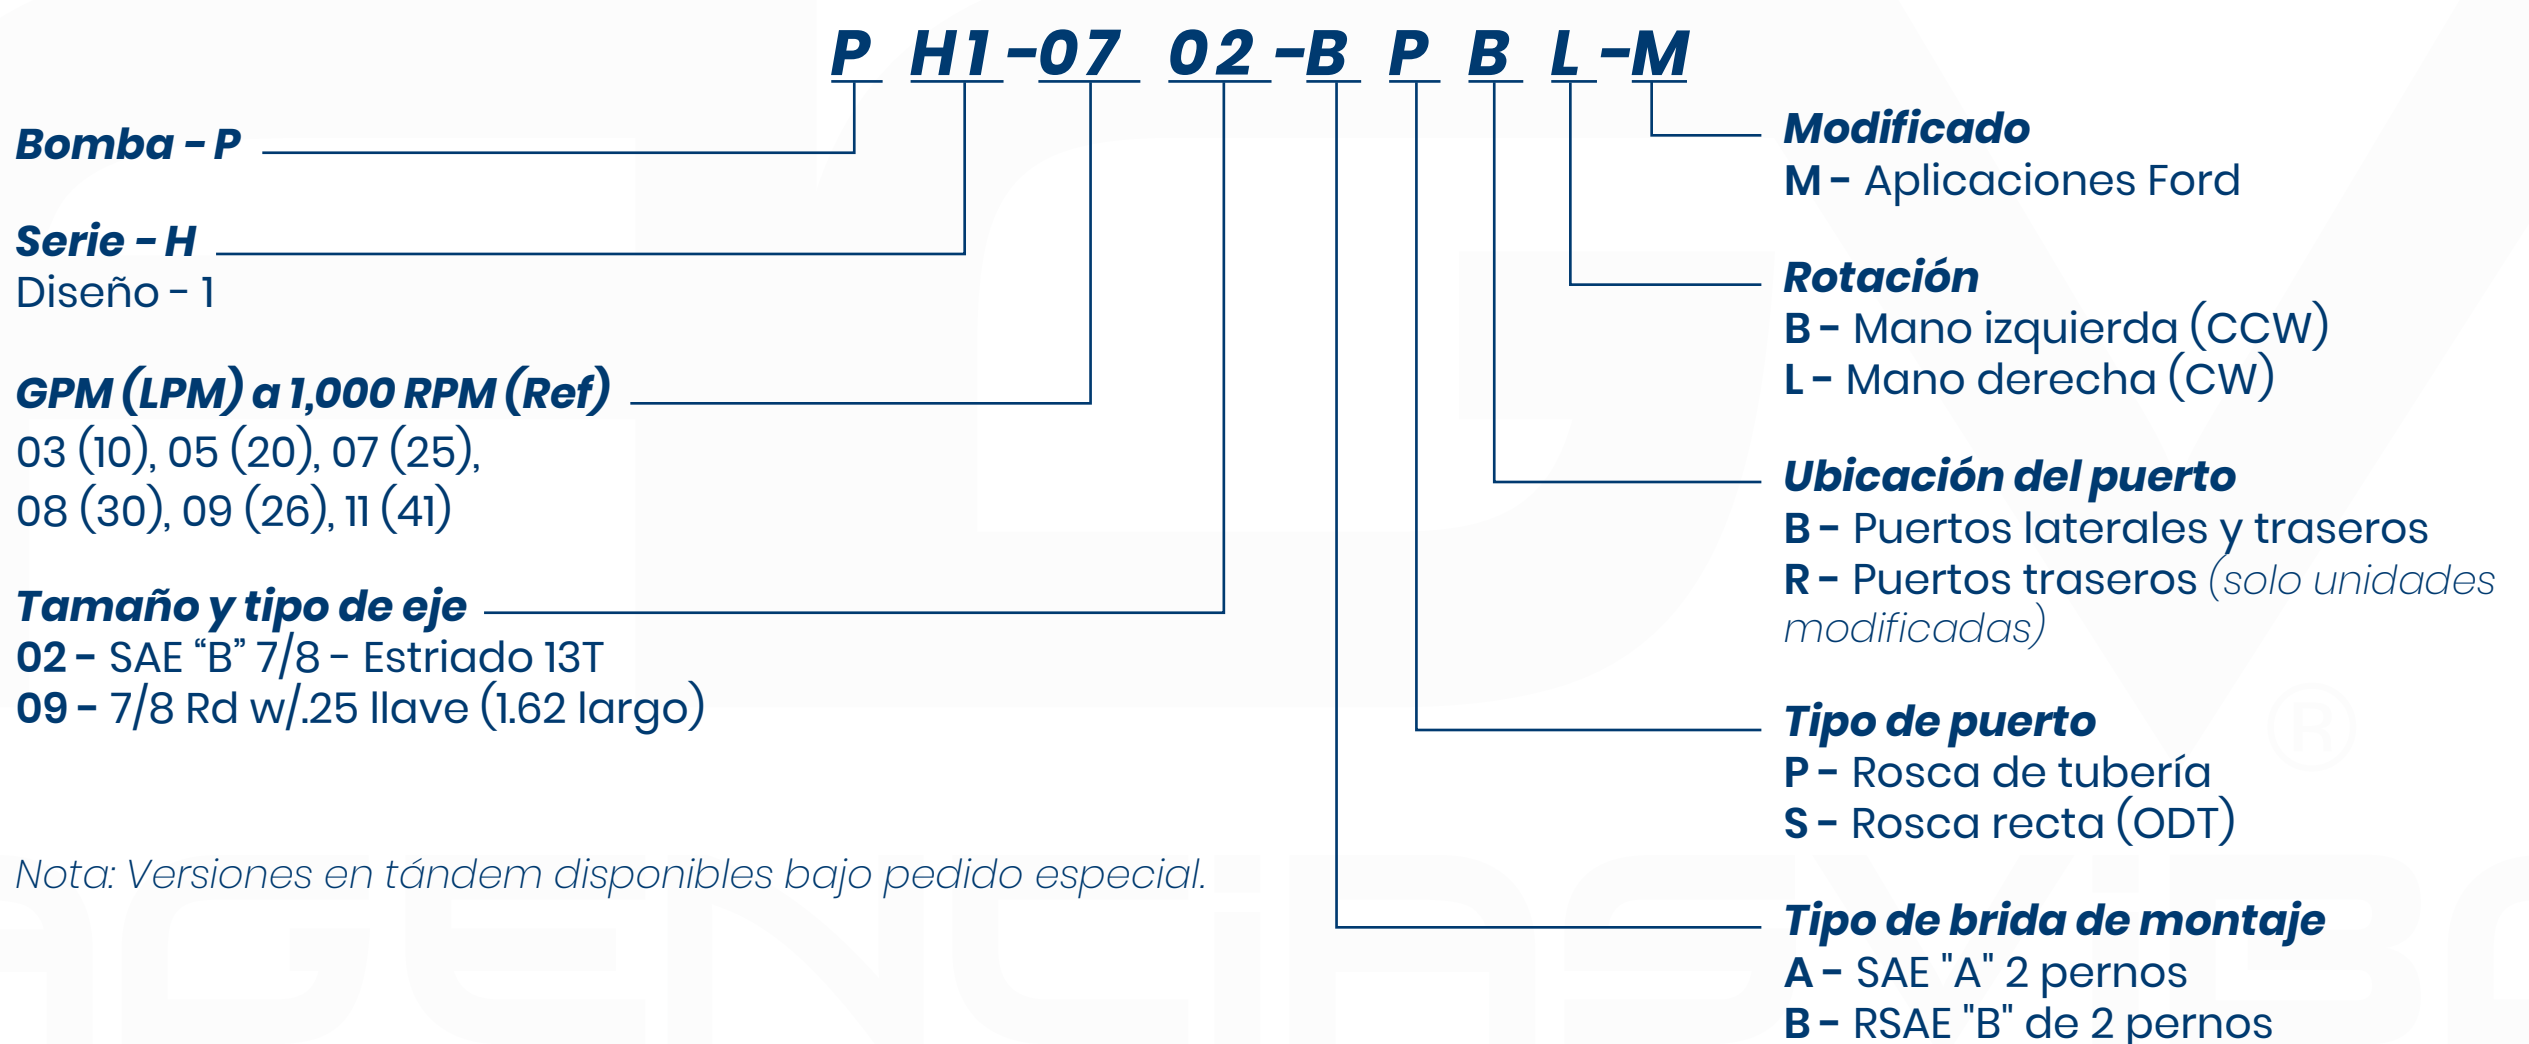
P H1 -07 02 -B P B L -M

Bomba - P

Serie - H
Diseño - 1

GPM (LPM) a 1,000 RPM (Ref)
03 (10), 05 (20), 07 (25),
08 (30), 09 (26), 11 (41)

Tamaño y tipo de eje
02 - SAE “B” 7/8 - Estriado 13T
09 - 7/8 Rd w/.25 llave (1.62 largo)

Nota: Versiones en tándem disponibles bajo pedido especial.

Modificado
M - Aplicaciones Ford

Rotación
B - Mano izquierda (CCW)
L - Mano derecha (CW)

Ubicación del puerto
B - Puertos laterales y traseros
R - Puertos traseros (solo unidades modificadas)

Tipo de puerto
P - Rosca de tubería
S - Rosca recta (ODT)

Tipo de brida de montaje
A - SAE "A" 2 pernos
B - RSAE "B" de 2 pernos